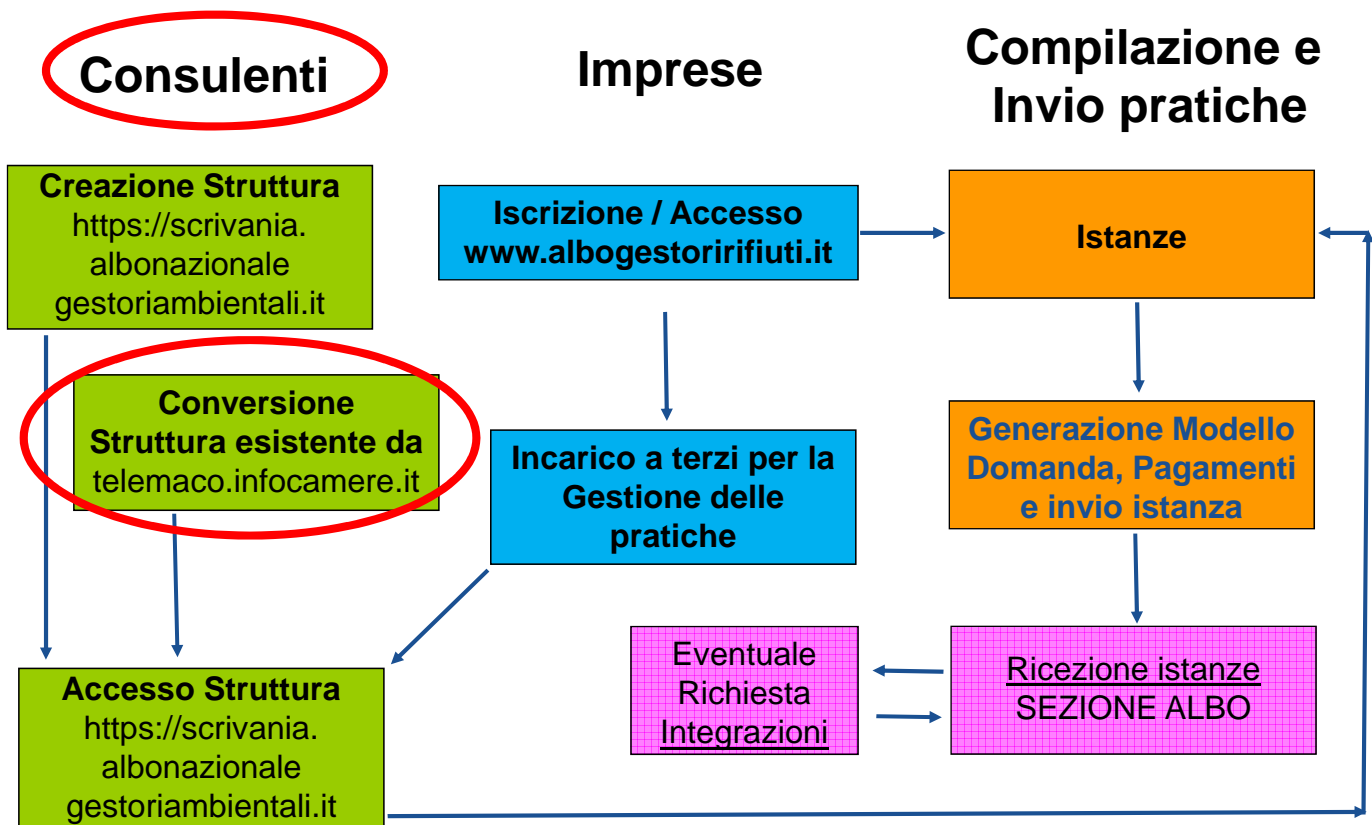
Consulenti

Imprese

Compilazione e Invio pratiche

Creazione Struttura https://scrivania. albonazionale gestoriambientali.it

Conversione Struttura esistente da telemaco.infocamere.it

Accesso Struttura https://scrivania. albonazionale gestoriambientali.it

Iscrizione / Accesso www.albogestoririfiuti.it

Incarico a terzi per la Gestione delle pratiche

Istanze

Generazione Modello Domanda, Pagamenti e invio istanza

Ricezione istanze SEZIONE ALBO

Eventuale Richiesta Integrazioni